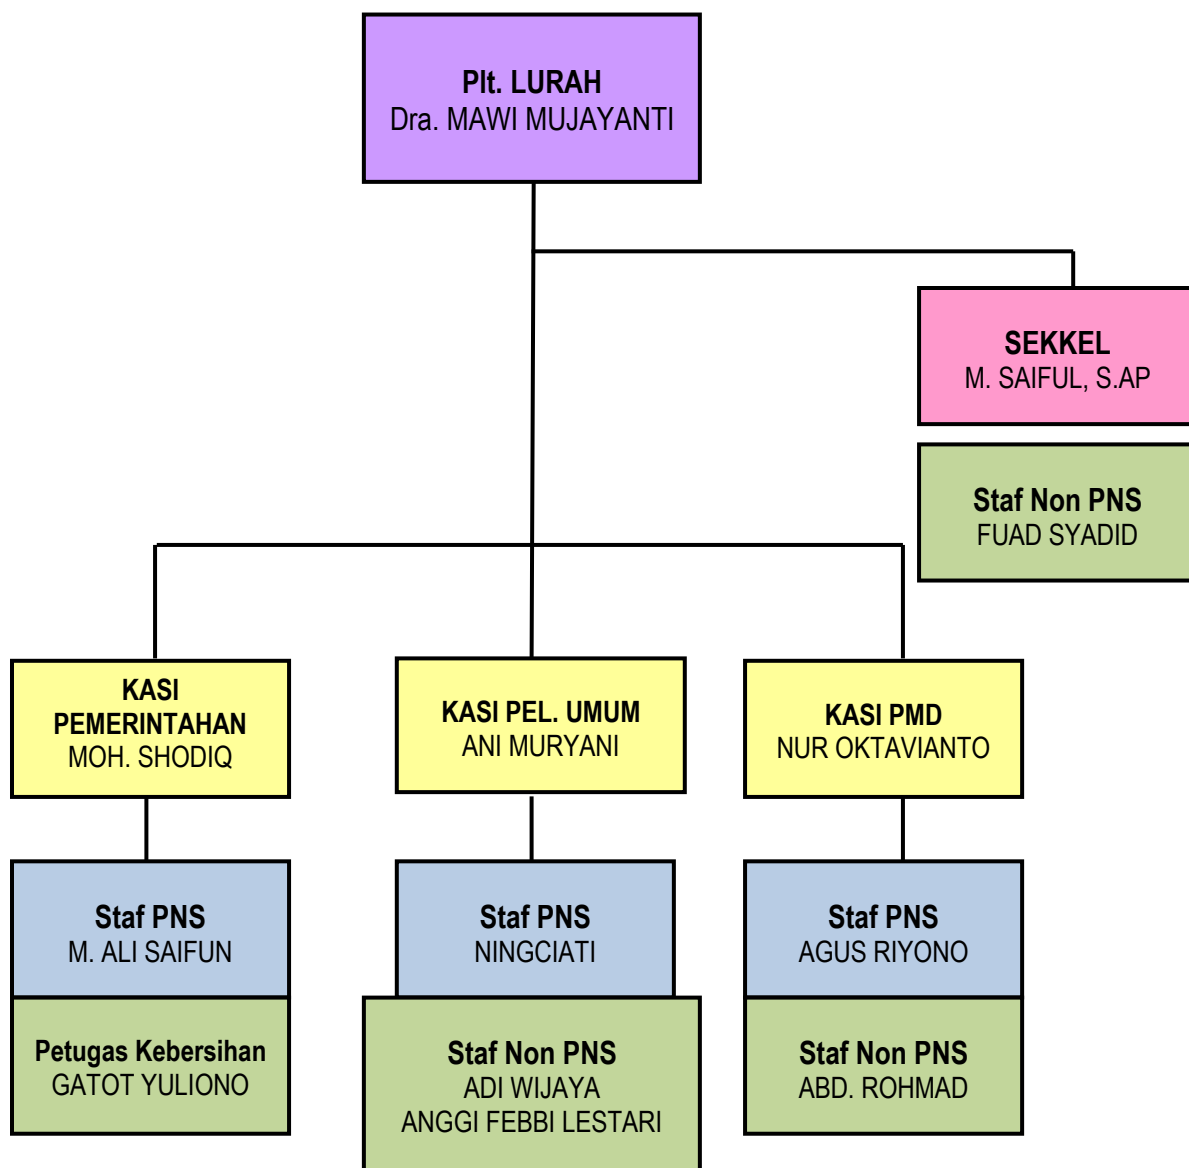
Plt. LURAH
Dra. MAWI MUJAYANTI

SEKKEL
M. SAIFUL, S.AP

Staf Non PNS
FUAD SYADID

KASI PEMERINTAHAN
MOH. SHODIQ

KASI PEL. UMUM
ANI MURYANI

KASI PMD
NUR OKTAVIANTO

Staf PNS
M. ALI SAIFUN

Petugas Kebersihan
GATOT YULIONO

Staf PNS
NINGCIATI

Staf Non PNS
ADI WIJAYA
ANGGI FEBBI LESTARI

Staf PNS
AGUS RIYONO

Staf Non PNS
ABD. ROHMAD